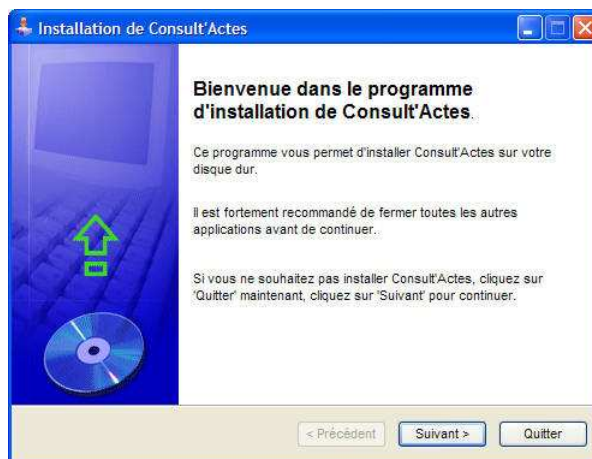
Installation de Consult'Actes

Bienvenue dans le programme d'installation de Consult'Actes.

Ce programme vous permet d'installer Consult'Actes sur votre disque dur.

Il est fortement recommandé de fermer toutes les autres applications avant de continuer.

Si vous ne souhaitez pas installer Consult'Actes, cliquez sur 'Quitter' maintenant, cliquez sur 'Suivant' pour continuer.

< Précédent
Suivant >
Quitter